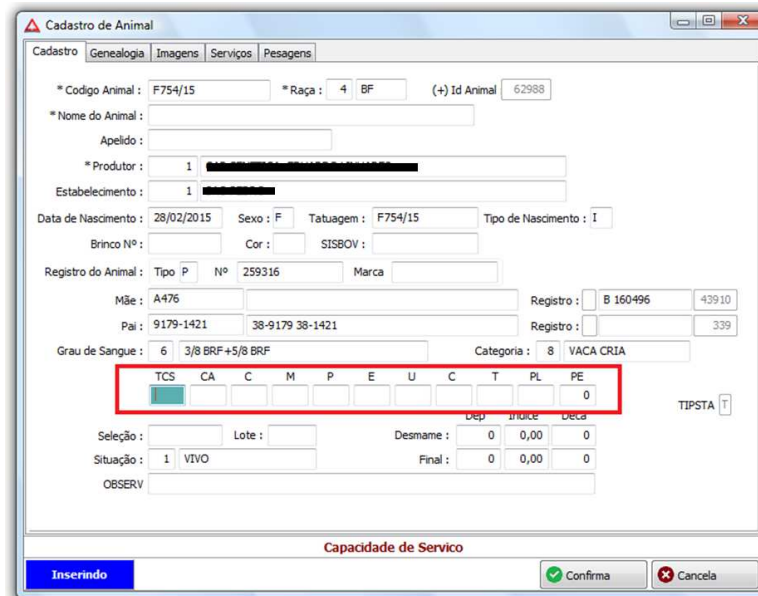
Cadastro de Animal

Cadastro | Genealogia | Imagens | Serviços | Pesagens

* Codigo Animal : F754/15 * Raça : 4 BF (+) Id Animal 62988

* Nome do Animal :

Apelido :

* Produtor : 1 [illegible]

Estabelecimento : 1 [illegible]

Data de Nascimento : 28/02/2015 Sexo : F Tatuagem : F754/15 Tipo de Nascimento : I

Brinco Nº : Cor : SISBOV :

Registro do Animal : Tipo P Nº 259316 Marca

Mãe : A476 Registro : B 160496 43910

Pai : 9179-1421 38-9179 38-1421 Registro : 339

Grau de Sangue : 6 3/8 BRF+5/8 BRF Categoria : 8 VACA CRIA

| TCS | CA | C | M | P | E | U | C | T | PL | PE |
|---|---|---|---|---|---|---|---|---|---|---|
| | | | | | | | | | | 0 |

TIPSTA T

Dep Indice Deca

Seleção : Lote : Desmame : 0 0,00 0

Situação : 1 VIVO Final : 0 0,00 0

OBSERV

Capacidade de Servico

Inserindo Confirma Cancela